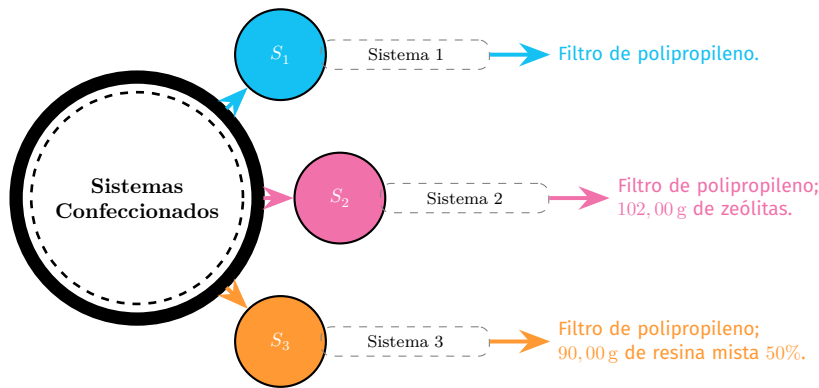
Sistemas Confeccionados

$S_1$

Sistema 1

Filtro de polipropileno.

$S_2$

Sistema 2

Filtro de polipropileno; $102,00\,\mathrm{g}$ de zeólitas.

$S_3$

Sistema 3

Filtro de polipropileno; $90,00\,\mathrm{g}$ de resina mista $50\%$.